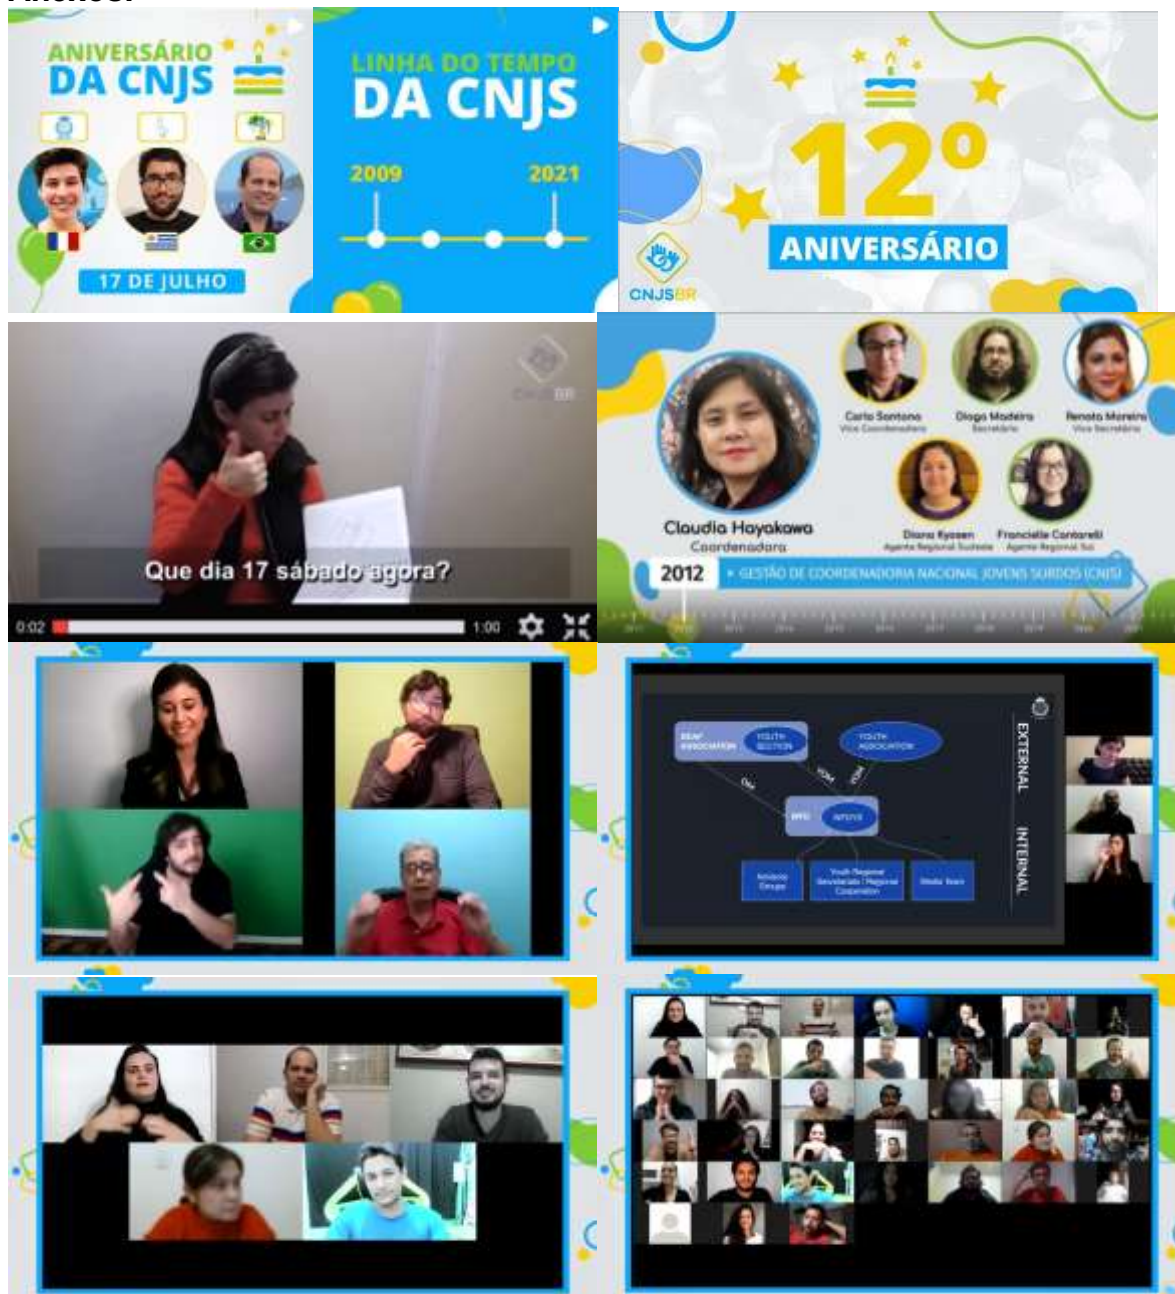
ANIVERSÁRIO DA CNJS

17 DE JULHO

LINHA DO TEMPO DA CNJS

2009

2021

12°

ANIVERSÁRIO

CNJSBR

Que dia 17 sábado agora?

0:02

1:00

Claudia Hayakawa
Coordenadora

Carla Santana
Vice Coordenadora

Diogo Madeira
Secretário

Renata Moreira
Vice Secretária

Diana Kyosen
Agente Regional Sudeste

Franciele Contarelli
Agente Regional Sul

2012

GESTÃO DE COORDENADORIA NACIONAL JOVENS SURDOS (CNJS)

EXTERNAL

INTERNAL

DEAF ASSOCIATION

YOUTH SECTION

YOUTH ASSOCIATION

OM

WFD

Youth Regional Secretariats / Regional Cooperation

Media Team